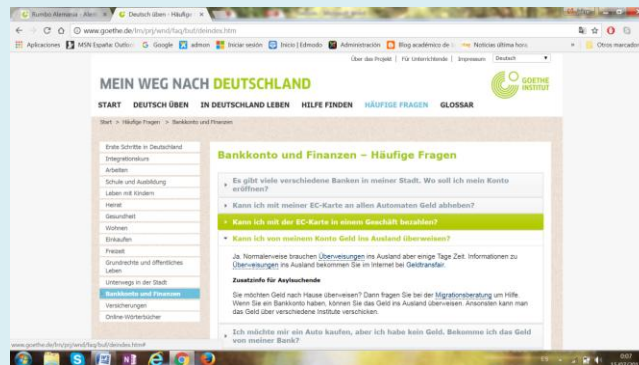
Rumbo Alemania - Alem × | Deutsch üben - Häufige ×

www.goethe.de/lrn/prj/wnd/faq/buf/deindex.htm

Aplicaciones | MSN España: Outlook | Google | admon | Iniciar sesión | Inicio | Edmodo | Administración | Blog académico de | Noticias última hora | Otros marcadores

Über das Projekt | Für Unterrichtende | Impressum | Deutsch

MEIN WEG NACH DEUTSCHLAND

GOETHE INSTITUT

START DEUTSCH ÜBEN IN DEUTSCHLAND LEBEN HILFE FINDEN HÄUFIGE FRAGEN GLOSSAR

Start > Häufige Fragen > Bankkonto und Finanzen

Erste Schritte in Deutschland
Integrationskurs
Arbeiten
Schule und Ausbildung
Leben mit Kindern
Heirat
Gesundheit
Wohnen
Einkaufen
Freizeit
Grundrechte und öffentliches Leben
Unterwegs in der Stadt
Bankkonto und Finanzen
Versicherungen
Online-Wörterbücher

Bankkonto und Finanzen – Häufige Fragen

Es gibt viele verschiedene Banken in meiner Stadt. Wo soll ich mein Konto eröffnen?

Kann ich mit meiner EC-Karte an allen Automaten Geld abheben?

Kann ich mit der EC-Karte in einem Geschäft bezahlen?

Kann ich von meinem Konto Geld ins Ausland überweisen?

Ja. Normalerweise brauchen Überweisungen ins Ausland aber einige Tage Zeit. Informationen zu Überweisungen ins Ausland bekommen Sie im Internet bei Geldtransfair.

Zusatzinfo für Asylsuchende

Sie möchten Geld nach Hause überweisen? Dann fragen Sie bei der Migrationsberatung um Hilfe. Wenn Sie ein Bankkonto haben, können Sie das Geld ins Ausland überweisen. Ansonsten kann man das Geld über verschiedene Institute verschicken.

Ich möchte mir ein Auto kaufen, aber ich habe kein Geld. Bekomme ich das Geld von meiner Bank?

www.goethe.de/lrn/prj/wnd/faq/buf/deindex.htm#

ES 0:07